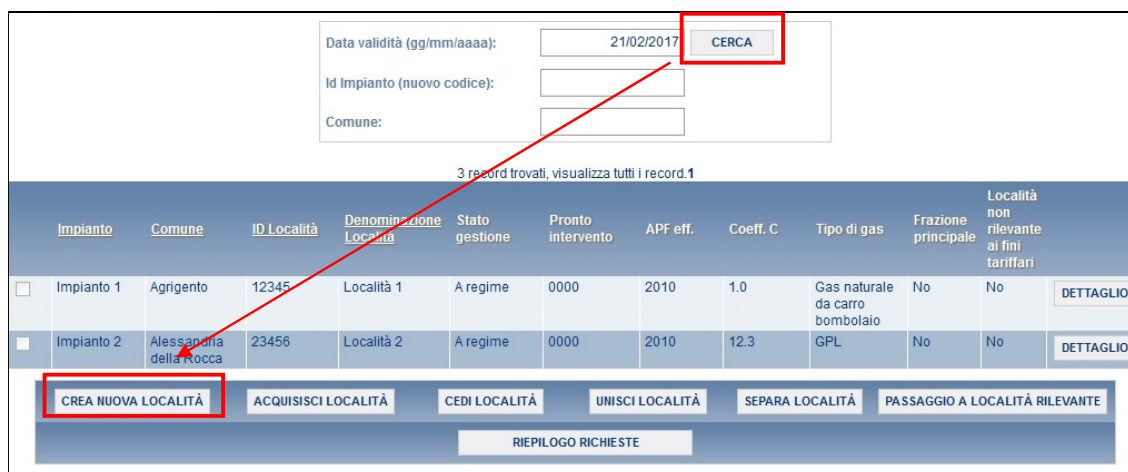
Data validità (gg/mm/aaaa): 21/02/2017 CERCA

Id Impianto (nuovo codice):

Comune:

3 record trovati, visualizza tutti i record.1

| | Impianto | Comune | ID Località | Denominazione Località | Stato gestione | Pronto intervento | APF eff. | Coeff. C | Tipo di gas | Frazione principale | Località non rilevante ai fini tariffari | |
|---|---|---|---|---|---|---|---|---|---|---|---|---|
| | Impianto 1 | Agrigento | 12345 | Località 1 | A regime | 0000 | 2010 | 1.0 | Gas naturale da carro bombolaio | No | No | DETTAGLIO |
| | Impianto 2 | Alessandria della Rocca | 23456 | Località 2 | A regime | 0000 | 2010 | 12.3 | GPL | No | No | DETTAGLIO |

CREA NUOVA LOCALITÀ ACQUISISCI LOCALITÀ CEDI LOCALITÀ UNISCI LOCALITÀ SEPARA LOCALITÀ PASSAGGIO A LOCALITÀ RILEVANTE

RIEPILOGO RICHIESTE